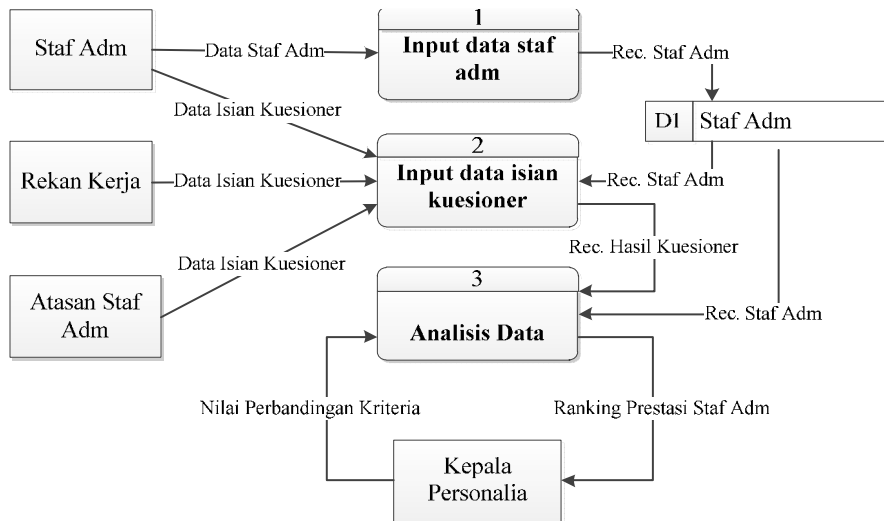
Staf Adm

Data Staf Adm

1
Input data staf adm

Rec. Staf Adm

Data Isian Kuesioner

D1 Staf Adm

2
Input data isian kuesioner

Rekan Kerja

Data Isian Kuesioner

Rec. Staf Adm

Rec. Hasil Kuesioner

Data Isian Kuesioner

3
Analisis Data

Atasan Staf Adm

Rec. Staf Adm

Nilai Perbandingan Kriteria

Ranking Prestasi Staf Adm

Kepala Personalia